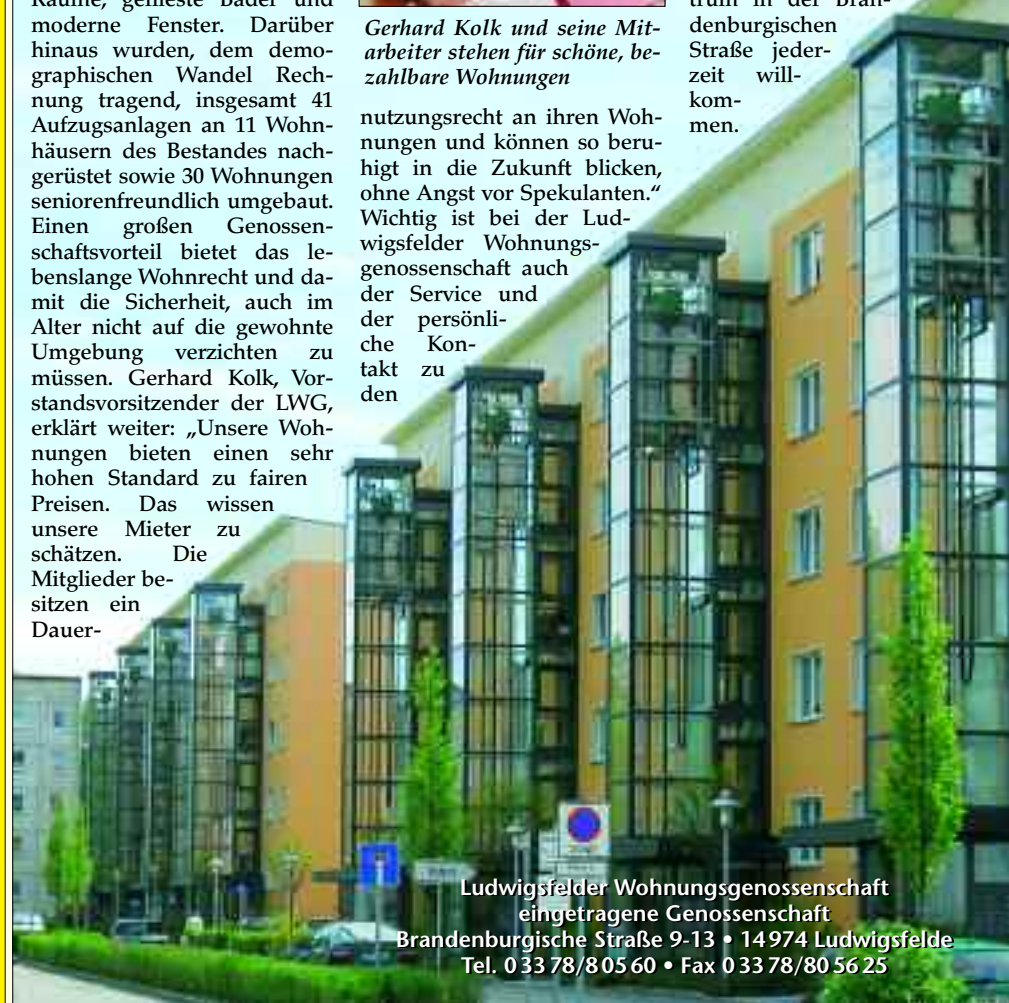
Räume, geflieste Bäder und moderne Fenster. Darüber hinaus wurden, dem demographischen Wandel Rechnung tragend, insgesamt 41 Aufzugsanlagen an 11 Wohnhäusern des Bestandes nachgerüstet sowie 30 Wohnungen seniorenfreundlich umgebaut. Einen großen Genossenschaftsvorteil bietet das lebenslange Wohnrecht und damit die Sicherheit, auch im Alter nicht auf die gewohnte Umgebung verzichten zu müssen. Gerhard Kolk, Vorstandsvorsitzender der LWG, erklärt weiter: „Unsere Wohnungen bieten einen sehr hohen Standard zu fairen Preisen. Das wissen unsere Mieter zu schätzen. Die Mitglieder besitzen ein Dauer-

Gerhard Kolk und seine Mitarbeiter stehen für schöne, bezahlbare Wohnungen

nutzungsrecht an ihren Wohnungen und können so beruhigt in die Zukunft blicken, ohne Angst vor Spekulanten." Wichtig ist bei der Ludwigsfelder Wohnungsgenossenschaft auch der Service und der persönliche Kontakt zu den

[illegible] trum in der Brandenburgischen Straße jederzeit willkommen.

Ludwigsfelder Wohnungsgenossenschaft
eingetragene Genossenschaft
Brandenburgische Straße 9-13 • 14974 Ludwigsfelde
Tel. 0 33 78/8 05 60 • Fax 0 33 78/80 56 25